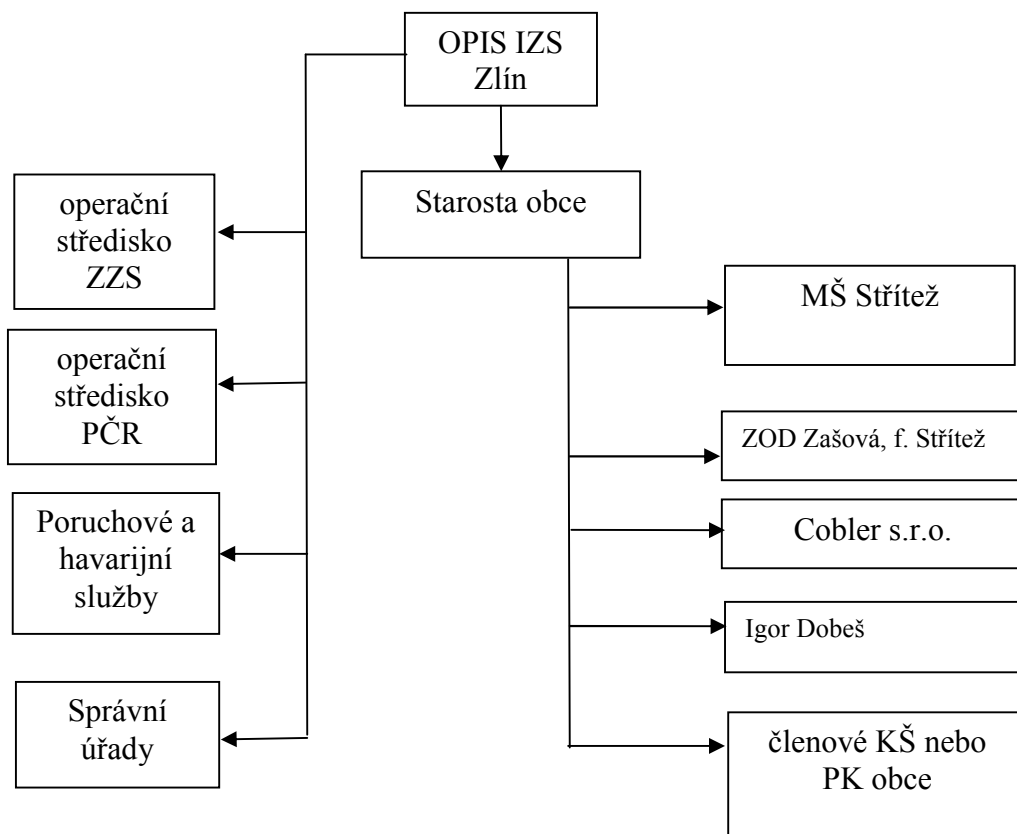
OPIS IZS Zlín

Starosta obce

operační středisko ZZS

operační středisko PČR

Poruchové a havarijní služby

Správní úřady

MŠ Střítež

ZOD Zašová, f. Střítež

Cobler s.r.o.

Igor Dobeš

členové KŠ nebo PK obce